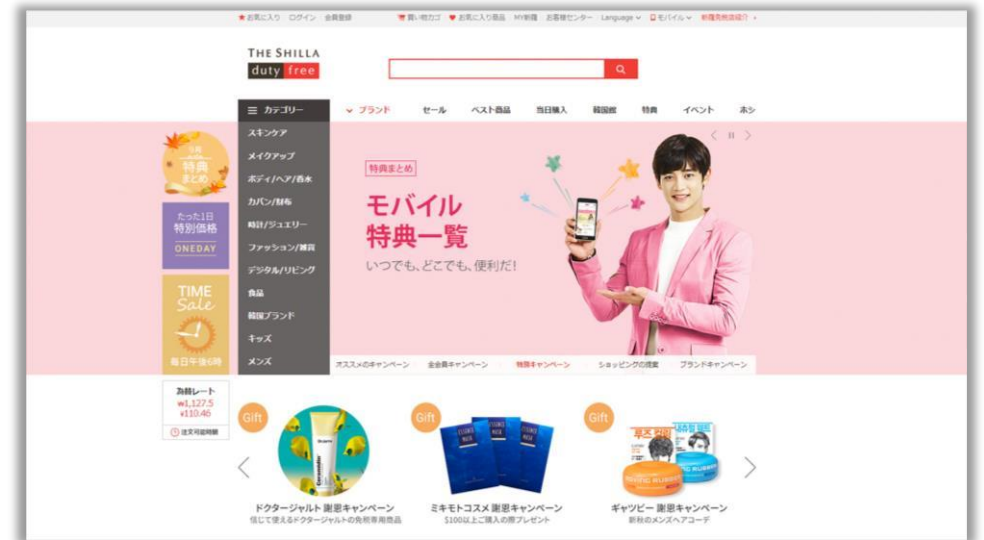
★お気に入り ログイン 会員登録 買い物カゴ お気に入り商品 MY新羅 お客様センター Language モバイル 新羅免税店紹介

THE SHILLA
duty free

カテゴリー ブランド セール ベスト商品 当日購入 韓国館 特典 イベント ホシ

スキンケア
メイクアップ
ボディ/ヘア/香水
カバン/財布
時計/ジュエリー
ファッション/雑貨
デジタル/リビング
食品
韓国ブランド
キッズ
メンズ

特典まとめ

たった1日 特別価格 ONEDAY

TIME Sale 毎日午後6時

為替レート ₩1,127.5 ¥110.46 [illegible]

特典まとめ
モバイル
特典一覧
いつでも、どこでも、便利だ!

オススメのキャンペーン 全会員キャンペーン 特別キャンペーン ショッピングの提案 ブランドキャンペーン

Gift
ドクタージャルト 謝恩キャンペーン
信じて使えるドクタージャルトの免税専用商品

Gift
ミキモトコスメ 謝恩キャンペーン
$100以上ご購入の際プレゼント

Gift
ギャツビー 謝恩キャンペーン
新秋のメンズヘアコーデ